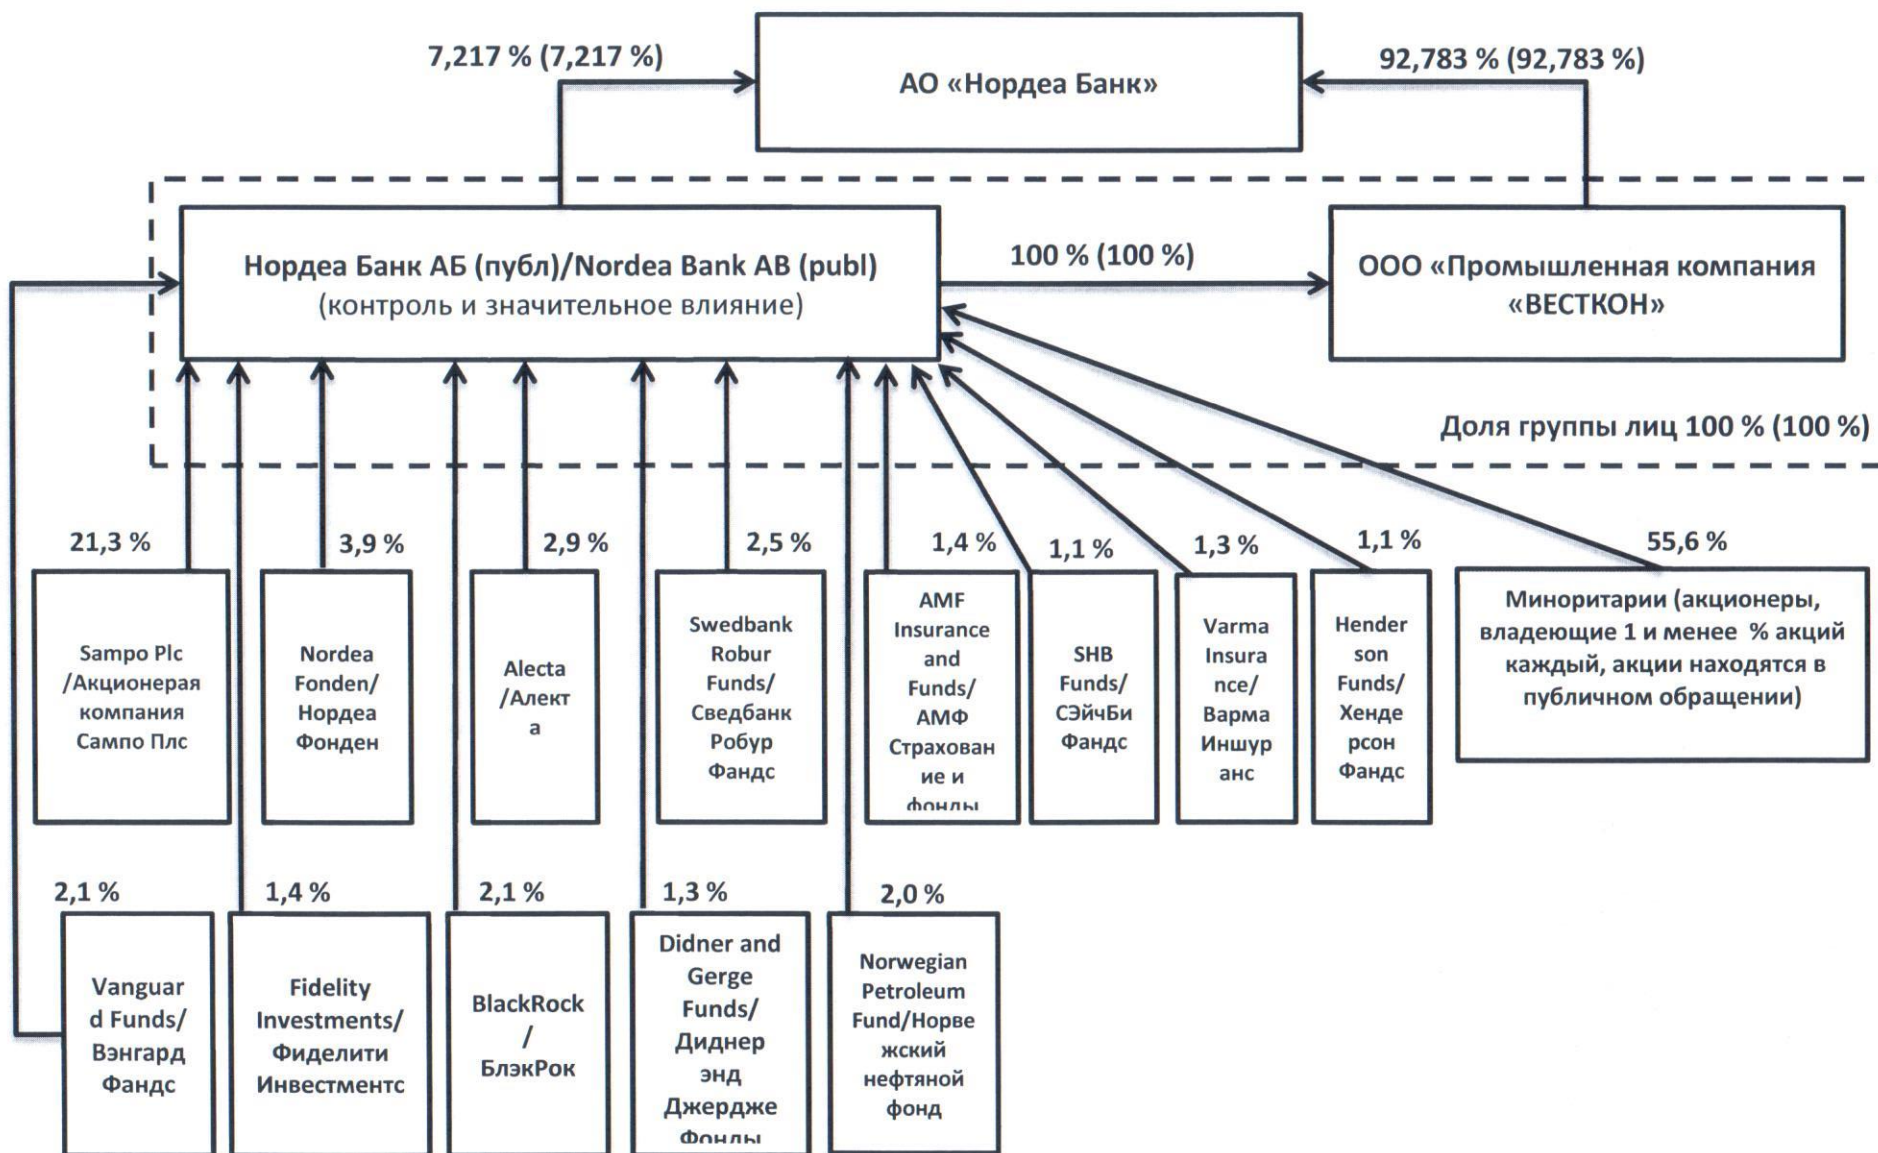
7,217 % (7,217 %)

АО «Нордеа Банк»

92,783 % (92,783 %)

Нордеа Банк АБ (публ)/Nordea Bank AB (publ)
(контроль и значительное влияние)

100 % (100 %)

ООО «Промышленная компания «ВЕСТКОН»

Доля группы лиц 100 % (100 %)

21,3 %

Sampo Plc /Акционерая компания Сампо Плс

3,9 %

Nordea Fonden/ Нордеа Фонден

2,9 %

Alecta /Алект а

2,5 %

Swedbank Robur Funds/ Сведбанк Робур Фандс

1,4 %

AMF Insurance and Funds/ АМФ Страхован ие и фонды

1,1 %

SHB Funds/ СЭйчБи Фандс

1,3 %

Varma Insura nce/ Варма Иншур анс

1,1 %

Hender son Funds/ Хенде рсон Фандс

55,6 %

Миноритарии (акционеры, владеющие 1 и менее % акций каждый, акции находятся в публичном обращении)

2,1 %

Vanguar d Funds/ Вэнгард Фандс

1,4 %

Fidelity Investments/ Фиделити Инвестментс

2,1 %

BlackRock / БлэкРок

1,3 %

Didner and Gerge Funds/ Диднер энд Джердже Фонды

2,0 %

Norwegian Petroleum Fund/Норве жский нефтяной фонд